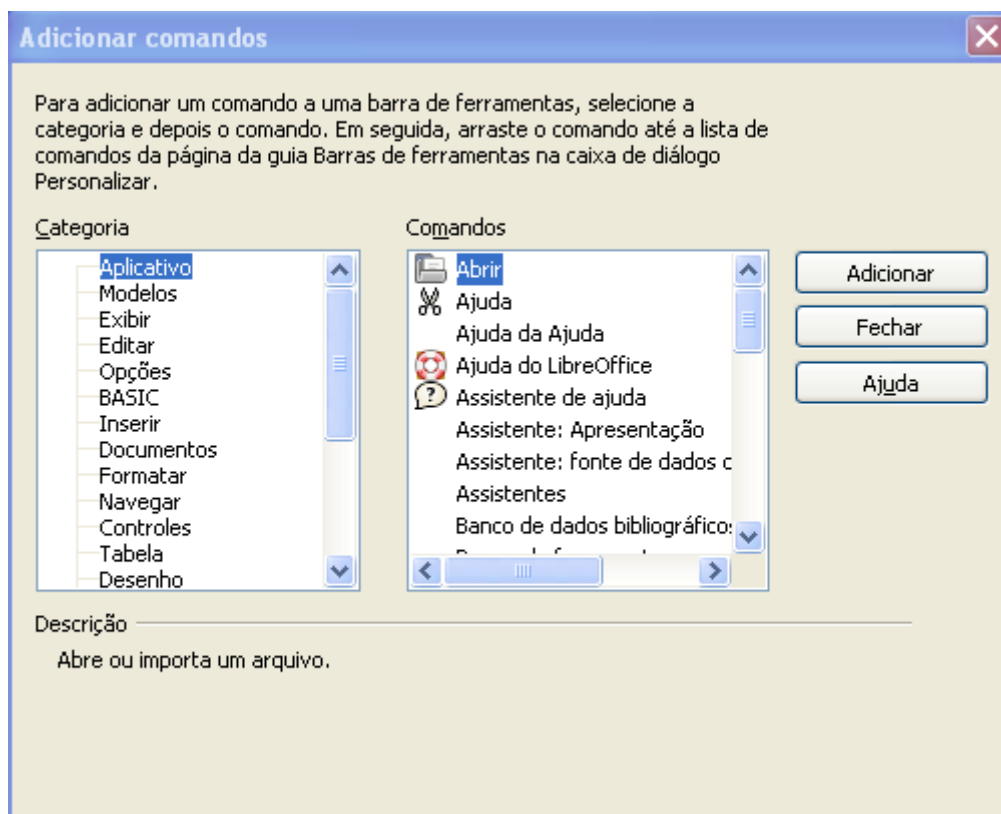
Adicionar comandos

Para adicionar um comando a uma barra de ferramentas, selecione a categoria e depois o comando. Em seguida, arraste o comando até a lista de comandos da página da guia Barras de ferramentas na caixa de diálogo Personalizar.

Categoria

Aplicativo
Modelos
Exibir
Editar
Opções
BASIC
Inserir
Documentos
Formatar
Navegar
Controles
Tabela
Desenho

Comandos

Abrir
Ajuda
Ajuda da Ajuda
Ajuda do LibreOffice
Assistente de ajuda
Assistente: Apresentação
Assistente: fonte de dados c
Assistentes
Banco de dados bibliográfico:
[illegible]

Adicionar

Fechar

Ajuda

Descrição

Abre ou importa um arquivo.